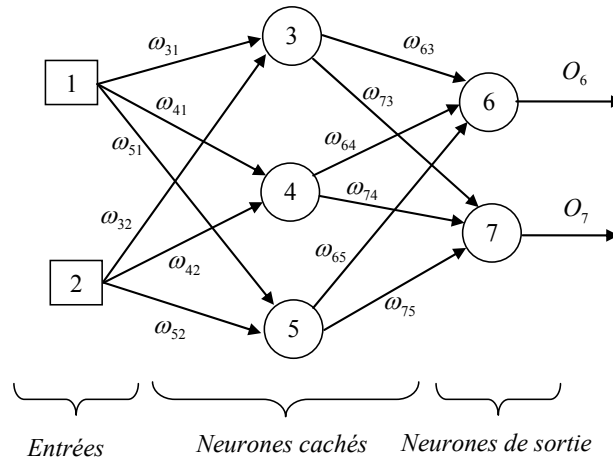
$\omega_{31}$

3

$\omega_{63}$

$O_6$

1

$\omega_{41}$

$\omega_{73}$

6

$\omega_{51}$

$\omega_{64}$

4

$\omega_{74}$

$\omega_{32}$

$O_7$

7

$\omega_{42}$

$\omega_{65}$

2

$\omega_{75}$

$\omega_{52}$

5

Entrées

Neurones cachés

Neurones de sortie